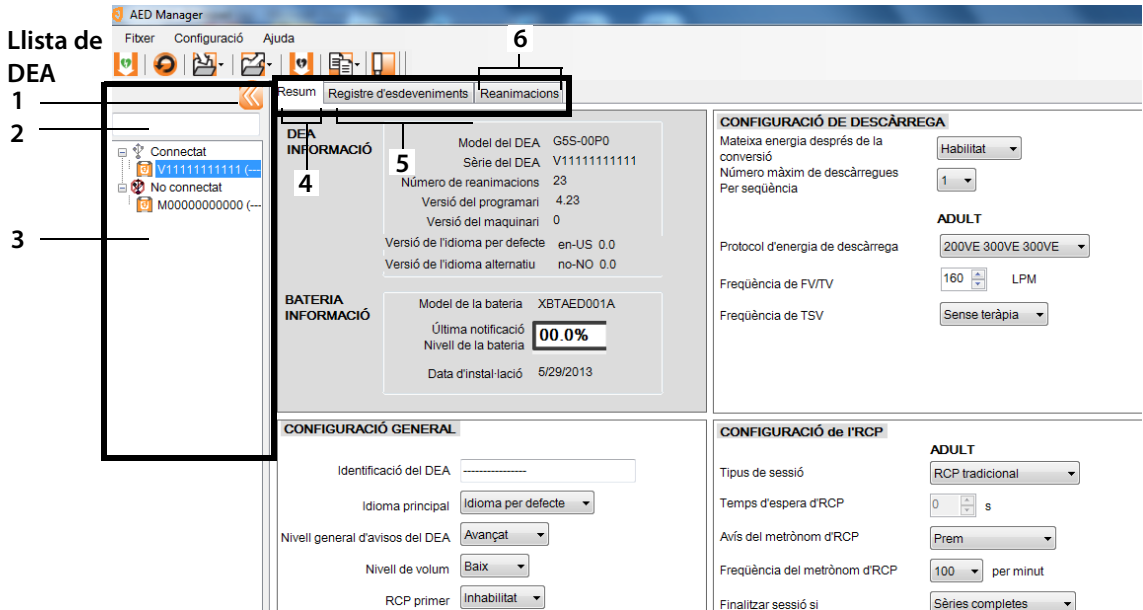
AED Manager

Fitxer Configuració Ajuda

Llista de DEA

1

2

3

4

5

6

Connectat
V11111111111 (---
No connectat
M00000000000 (---

Resum | Registre d'esdeveniments | Reanimacions

DEA INFORMACIÓ

Model del DEA G5S-00P0
Sèrie del DEA V11111111111
Número de reanimacions 23
Versió del programari 4.23
Versió del maquinari 0
Versió de l'idioma per defecte en-US 0.0
Versió de l'idioma alternatiu no-NO 0.0

BATERIA INFORMACIÓ

Model de la bateria XBTAED001A
Última notificació Nivell de la bateria 00.0%
Data d'instal·lació 5/29/2013

CONFIGURACIÓ DE DESCÀRREGA

Mateixa energia desprès de la conversió Habilitat
Número màxim de descàrregues Per seqüència 1

ADULT

Protocol d'energia de descàrrega 200VE 300VE 300VE
Freqüència de FV/TV 160 LPM
Freqüència de TSV Sense teràpia

CONFIGURACIÓ GENERAL

Identificació del DEA ----------------
Idioma principal Idioma per defecte
Nivell general d'avisos del DEA Avançat
Nivell de volum Baix
RCP primer Inhabilitat

CONFIGURACIÓ de l'RCP

ADULT

Tipus de sessió RCP tradicional
Temps d'espera d'RCP 0 s
Avís del metrònom d'RCP Prem
Freqüència del metrònom d'RCP 100 per minut
Finalitzar sessió si Sèries completes